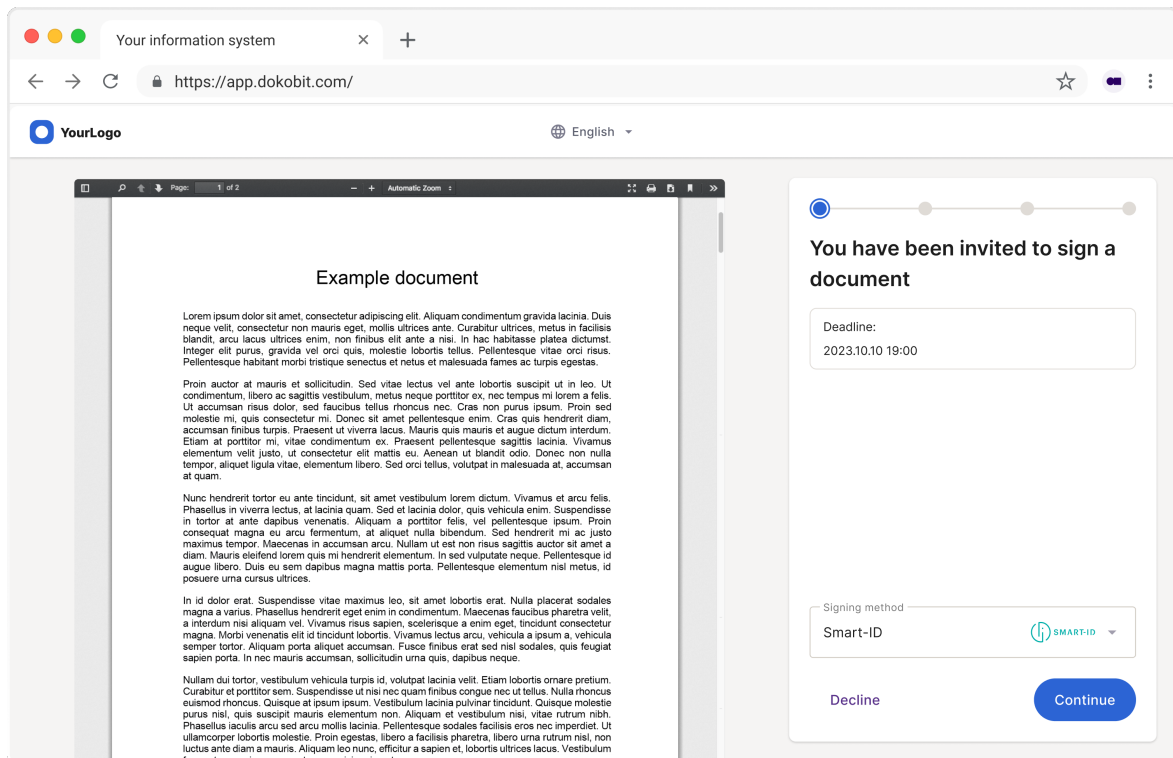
Your information system

https://app.dokobit.com/

YourLogo

English

Page: 1 of 2

Automatic Zoom

Example document

Lorem ipsum dolor sit amet, consectetur adipiscing elit. Aliquam condimentum gravida lacinia. Duis neque velit, consectetur non mauris eget, mollis ultrices ante. Curabitur ultrices, metus in facilisis blandit, arcu lacus ultrices enim, non finibus elit ante a nisi. In hac habitasse platea dictumst. Integer elit purus, gravida vel orci quis, molestie lobortis tellus. Pellentesque vitae orci risus. Pellentesque habitant morbi tristique senectus et netus et malesuada fames ac turpis egestas.

Proin auctor at mauris et sollicitudin. Sed vitae lectus vel ante lobortis suscipit ut in leo. Ut condimentum, libero ac sagittis vestibulum, metus neque porttitor ex, nec tempus mi lorem a felis. Ut accumsan risus dolor, sed faucibus tellus rhoncus nec. Cras non purus ipsum. Proin sed molestie mi, quis consectetur mi. Donec sit amet pellentesque enim. Cras quis hendrerit diam, accumsan finibus turpis. Praesent ut viverra lacus. Mauris quis mauris et augue dictum interdum. Etiam at porttitor mi, vitae condimentum ex. Praesent pellentesque sagittis lacinia. Vivamus elementum velit justo, ut consectetur elit mattis eu. Aenean ut blandit odio. Donec non nulla tempor, aliquet ligula vitae, elementum libero. Sed orci tellus, volutpat in malesuada at, accumsan at quam.

Nunc hendrerit tortor eu ante tincidunt, sit amet vestibulum lorem dictum. Vivamus et arcu felis. Phasellus in viverra lectus, at lacinia quam. Sed et lacinia dolor, quis vehicula enim. Suspendisse in tortor at ante dapibus venenatis. Aliquam a porttitor felis, vel pellentesque ipsum. Proin consequat magna eu arcu fermentum, at aliquet nulla bibendum. Sed hendrerit mi ac justo maximus tempor. Maecenas in accumsan arcu. Nullam ut est non risus sagittis auctor sit amet a diam. Mauris eleifend lorem quis mi hendrerit elementum. In sed vulputate neque. Pellentesque id augue libero. Duis eu sem dapibus magna mattis porta. Pellentesque elementum nisl metus, id posuere urna cursus ultrices.

In id dolor erat. Suspendisse vitae maximus leo, sit amet lobortis erat. Nulla placerat sodales magna a varius. Phasellus hendrerit eget enim in condimentum. Maecenas faucibus pharetra velit, a interdum nisi aliquam vel. Vivamus risus sapien, scelerisque a enim eget, tincidunt consectetur magna. Morbi venenatis elit id tincidunt lobortis. Vivamus lectus arcu, vehicula a ipsum a, vehicula semper tortor. Aliquam porta aliquet accumsan. Fusce finibus erat sed nisl sodales, quis feugiat sapien porta. In nec mauris accumsan, sollicitudin urna quis, dapibus neque.

Nullam dui tortor, vestibulum vehicula turpis id, volutpat lacinia velit. Etiam lobortis ornare pretium. Curabitur et porttitor sem. Suspendisse ut nisi nec quam finibus congue nec ut tellus. Nulla rhoncus euismod rhoncus. Quisque at ipsum ipsum. Vestibulum lacinia pulvinar tincidunt. Quisque molestie purus nisl, quis suscipit mauris elementum non. Aliquam et vestibulum nisi, vitae rutrum nibh. Phasellus iaculis arcu sed arcu mollis lacinia. Pellentesque sodales facilisis eros nec imperdiet. Ut ullamcorper lobortis molestie. Proin egestas, libero a facilisis pharetra, libero urna rutrum nisl, non luctus ante diam a mauris. Aliquam leo nunc, efficitur a sapien et, lobortis ultrices lacus. Vestibulum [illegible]

You have been invited to sign a document

Deadline:
2023.10.10 19:00

Signing method
Smart-ID
SMART-ID

Decline
Continue